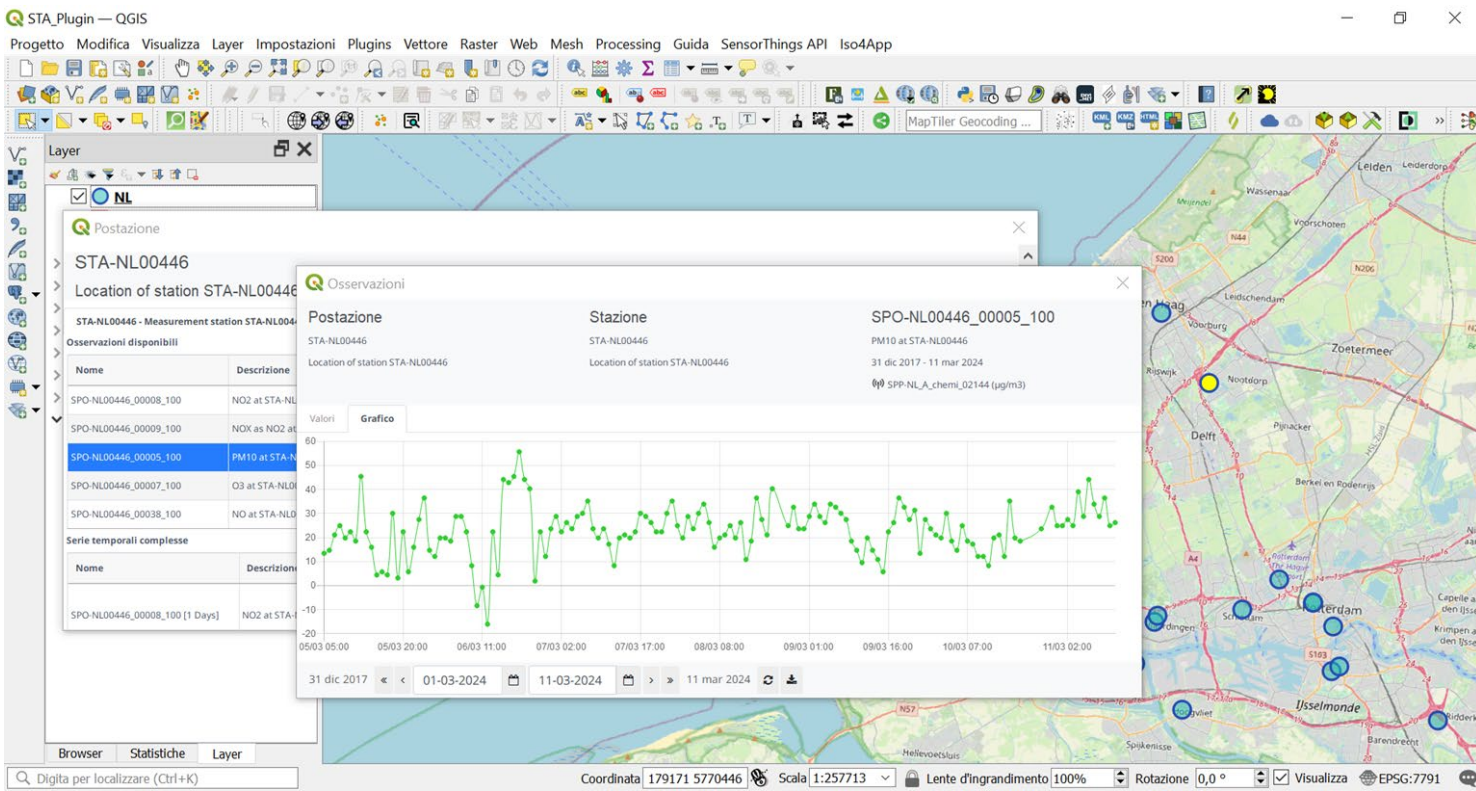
STA_Plugin — QGIS

Progetto Modifica Visualizza Layer Impostazioni Plugins Vettore Raster Web Mesh Processing Guida SensorThings API Iso4App

MapTiler Geocoding ...

Layer

NL

Postazione

STA-NL00446

Location of station STA-NL00446

STA-NL00446 - Measurement station STA-NL004

Osservazioni disponibili

| Nome | Descrizione |
|---|---|
| SPO-NL00446_00008_100 | NO2 at STA-NL |
| SPO-NL00446_00009_100 | NOX as NO2 at |
| SPO-NL00446_00005_100 | PM10 at STA-N |
| SPO-NL00446_00007_100 | O3 at STA-NL0 |
| SPO-NL00446_00038_100 | NO at STA-NL0 |

Serie temporali complesse

| Nome | Descrizione |
|---|---|
| SPO-NL00446_00008_100 [1 Days] | NO2 at STA- |

Osservazioni

Postazione
STA-NL00446
Location of station STA-NL00446

Stazione
STA-NL00446
Location of station STA-NL00446

SPO-NL00446_00005_100
PM10 at STA-NL00446
31 dic 2017 - 11 mar 2024
SPP-NL_A_chemi_02144 (µg/m3)

Valori Grafico

60 50 40 30 20 10 0 -10 -20

05/03 05:00 05/03 20:00 06/03 11:00 07/03 02:00 07/03 17:00 08/03 08:00 09/03 01:00 09/03 16:00 10/03 07:00 11/03 02:00

31 dic 2017 « ‹ 01-03-2024 11-03-2024 › » 11 mar 2024

Leiden Leiderdorp Wassenaar Voorschoten N44 S200 N206 Leidschendam Voorburg Zoetermeer Rijswijk Nootdorp Delft Pijnacker Berkel en Rodenrijs A4 Schiedam terdam Capelle a den IJsse Krimpen a den IJsse S103 IJsselmonde N57 Ridderk Barendrecht Spijkenisse Hellevoetsluis

Browser Statistiche Layer

Digita per localizzare (Ctrl+K)

Coordinata 179171 5770446 Scala 1:257713 Lente d'ingrandimento 100% Rotazione 0,0 ° Visualizza EPSG:7791